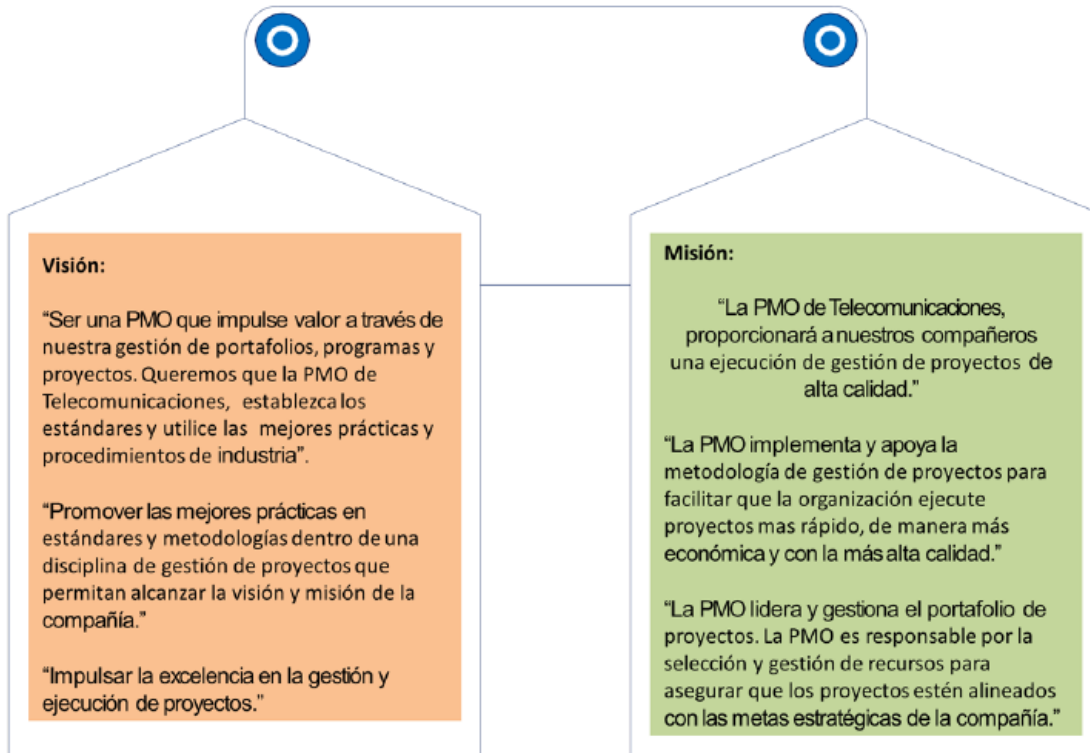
Visión:

"Ser una PMO que impulse valor a través de nuestra gestión de portafolios, programas y proyectos. Queremos que la PMO de Telecomunicaciones, establezca los estándares y utilice las mejores prácticas y procedimientos de industria".

"Promover las mejores prácticas en estándares y metodologías dentro de una disciplina de gestión de proyectos que permitan alcanzar la visión y misión de la compañía."

"Impulsar la excelencia en la gestión y ejecución de proyectos."

Misión:

"La PMO de Telecomunicaciones, proporcionará a nuestros compañeros una ejecución de gestión de proyectos de alta calidad."

"La PMO implementa y apoya la metodología de gestión de proyectos para facilitar que la organización ejecute proyectos mas rápido, de manera más económica y con la más alta calidad."

"La PMO lidera y gestiona el portafolio de proyectos. La PMO es responsable por la selección y gestión de recursos para asegurar que los proyectos estén alineados con las metas estratégicas de la compañía."